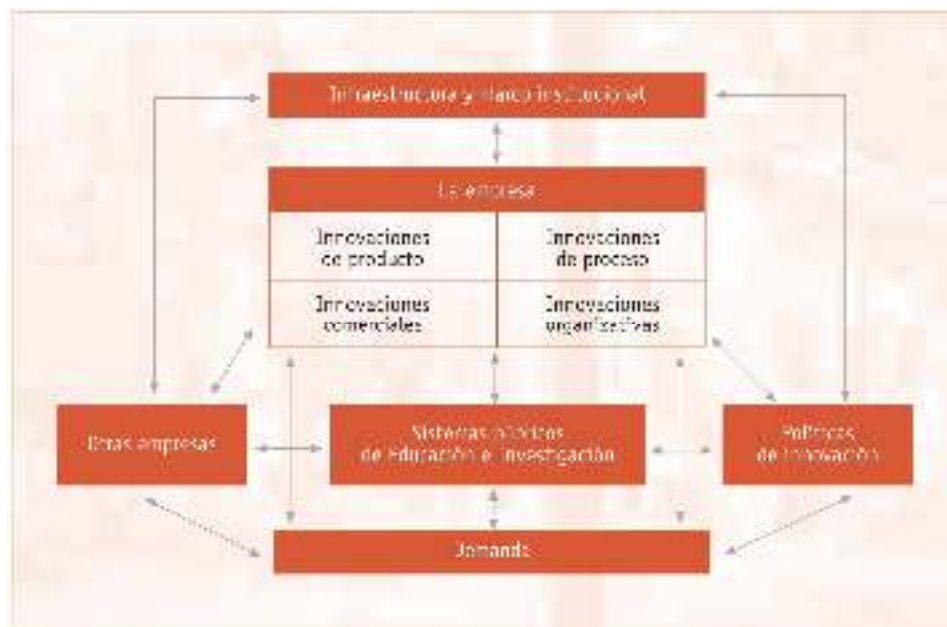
Infraestructura y marco institucional

La empresa

Innovaciones de producto

Innovaciones de proceso

Innovaciones comerciales

Innovaciones organizativas

Otras empresas

Sistemas públicos de Educación e Investigación

Políticas de innovación

Demanda